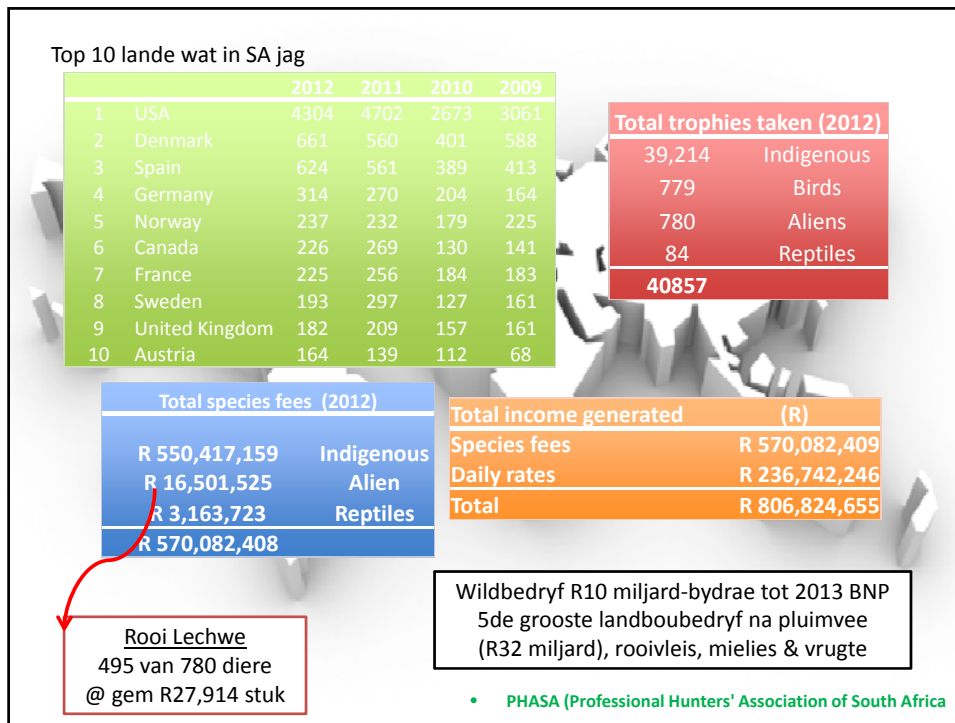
Top 10 lande wat in SA jag

| | | 2012 | 2011 | 2010 | 2009 |
|---|---|---|---|---|---|
| 1 | USA | 4304 | 4702 | 2673 | 3061 |
| 2 | Denmark | 661 | 560 | 401 | 588 |
| 3 | Spain | 624 | 561 | 389 | 413 |
| 4 | Germany | 314 | 270 | 204 | 164 |
| 5 | Norway | 237 | 232 | 179 | 225 |
| 6 | Canada | 226 | 269 | 130 | 141 |
| 7 | France | 225 | 256 | 184 | 183 |
| 8 | Sweden | 193 | 297 | 127 | 161 |
| 9 | United Kingdom | 182 | 209 | 157 | 161 |
| 10 | Austria | 164 | 139 | 112 | 68 |

| Total trophies taken (2012) | |
|---|---|
| 39,214 | Indigenous |
| 779 | Birds |
| 780 | Aliens |
| 84 | Reptiles |
| 40857 | |

| Total species fees (2012) | |
|---|---|
| R 550,417,159 | Indigenous |
| R 16,501,525 | Alien |
| R 3,163,723 | Reptiles |
| R 570,082,408 | |

| Total income generated | (R) |
|---|---|
| Species fees | R 570,082,409 |
| Daily rates | R 236,742,246 |
| Total | R 806,824,655 |

Rooi Lechwe
495 van 780 diere
@ gem R27,914 stuk

Wildbedryf R10 miljard-bydrae tot 2013 BNP
5de grooste landboubedryf na pluimvee (R32 miljard), rooivleis, mielies & vrugte

• PHASA (Professional Hunters' Association of South Africa